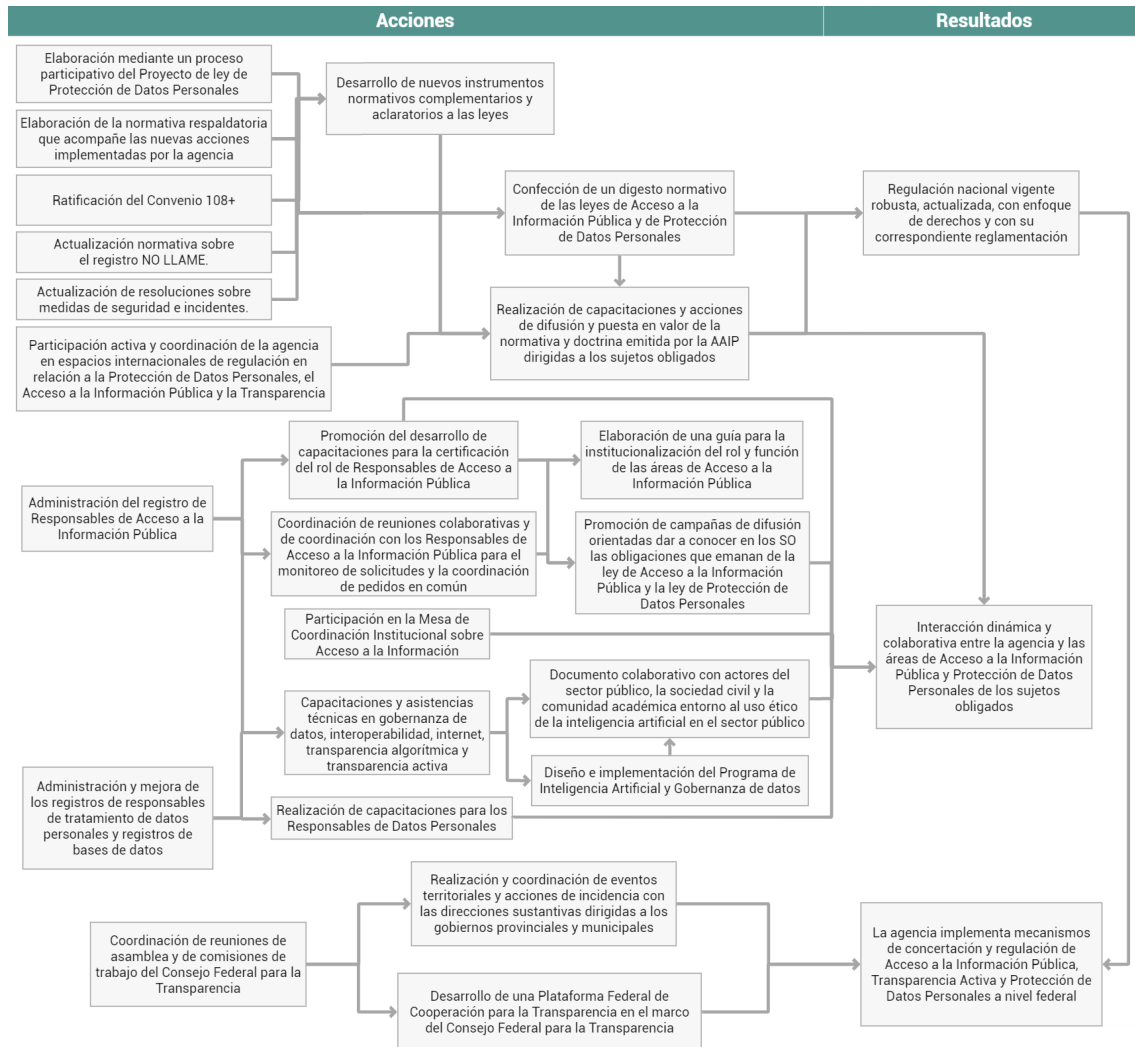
Acciones

Resultados

Elaboración mediante un proceso participativo del Proyecto de ley de Protección de Datos Personales

Elaboración de la normativa respaldatoria que acompañe las nuevas acciones implementadas por la agencia

Ratificación del Convenio 108+

Actualización normativa sobre el registro NO LLAME.

Actualización de resoluciones sobre medidas de seguridad e incidentes.

Participación activa y coordinación de la agencia en espacios internacionales de regulación en relación a la Protección de Datos Personales, el Acceso a la Información Pública y la Transparencia

Desarrollo de nuevos instrumentos normativos complementarios y aclaratorios a las leyes

Confección de un digesto normativo de las leyes de Acceso a la Información Pública y de Protección de Datos Personales

Realización de capacitaciones y acciones de difusión y puesta en valor de la normativa y doctrina emitida por la AAIP dirigidas a los sujetos obligados

Regulación nacional vigente robusta, actualizada, con enfoque de derechos y con su correspondiente reglamentación

Administración del registro de Responsables de Acceso a la Información Pública

Promoción del desarrollo de capacitaciones para la certificación del rol de Responsables de Acceso a la Información Pública

Elaboración de una guía para la institucionalización del rol y función de las áreas de Acceso a la Información Pública

Coordinación de reuniones colaborativas y de coordinación con los Responsables de Acceso a la Información Pública para el monitoreo de solicitudes y la coordinación de pedidos en común

Promoción de campañas de difusión orientadas dar a conocer en los SO las obligaciones que emanan de la ley de Acceso a la Información Pública y la ley de Protección de Datos Personales

Participación en la Mesa de Coordinación Institucional sobre Acceso a la Información

Interacción dinámica y colaborativa entre la agencia y las áreas de Acceso a la Información Pública y Protección de Datos Personales de los sujetos obligados

Capacitaciones y asistencias técnicas en gobernanza de datos, interoperabilidad, internet, transparencia algorítmica y transparencia activa

Documento colaborativo con actores del sector público, la sociedad civil y la comunidad académica entorno al uso ético de la inteligencia artificial en el sector público

Diseño e implementación del Programa de Inteligencia Artificial y Gobernanza de datos

Administración y mejora de los registros de responsables de tratamiento de datos personales y registros de bases de datos

Realización de capacitaciones para los Responsables de Datos Personales

Coordinación de reuniones de asamblea y de comisiones de trabajo del Consejo Federal para la Transparencia

Realización y coordinación de eventos territoriales y acciones de incidencia con las direcciones sustantivas dirigidas a los gobiernos provinciales y municipales

Desarrollo de una Plataforma Federal de Cooperación para la Transparencia en el marco del Consejo Federal para la Transparencia

La agencia implementa mecanismos de concertación y regulación de Acceso a la Información Pública, Transparencia Activa y Protección de Datos Personales a nivel federal